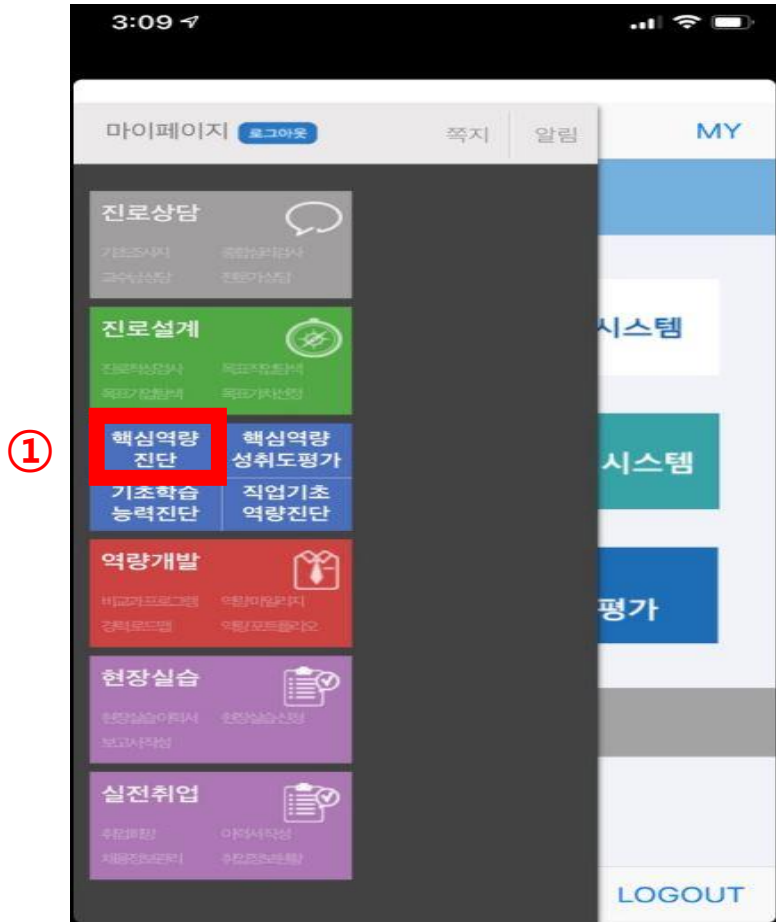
3:09

마이페이지 로그아웃 쪽지 알림 MY

진로상담
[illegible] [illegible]
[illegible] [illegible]

진로설계
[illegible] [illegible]
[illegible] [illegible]

①
핵심역량 진단
핵심역량 성취도평가
기초학습 능력진단
직업기초 역량진단

역량개발
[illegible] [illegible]
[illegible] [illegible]

현장실습
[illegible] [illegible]
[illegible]

실전취업
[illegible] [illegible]
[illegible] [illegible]

시스템
시스템
평가

LOGOUT